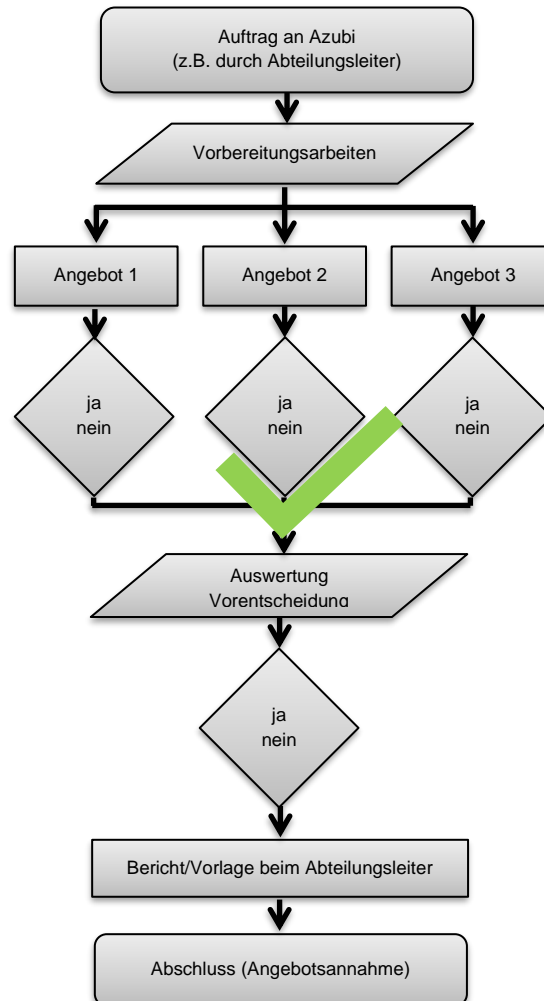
Auftrag an Azubi
(z.B. durch Abteilungsleiter)

Vorbereitungsarbeiten

Angebot 1

Angebot 2

Angebot 3

ja
nein

ja
nein

ja
nein

Auswertung
Vorentscheidung

ja
nein

Bericht/Vorlage beim Abteilungsleiter

Abschluss (Angebotsannahme)